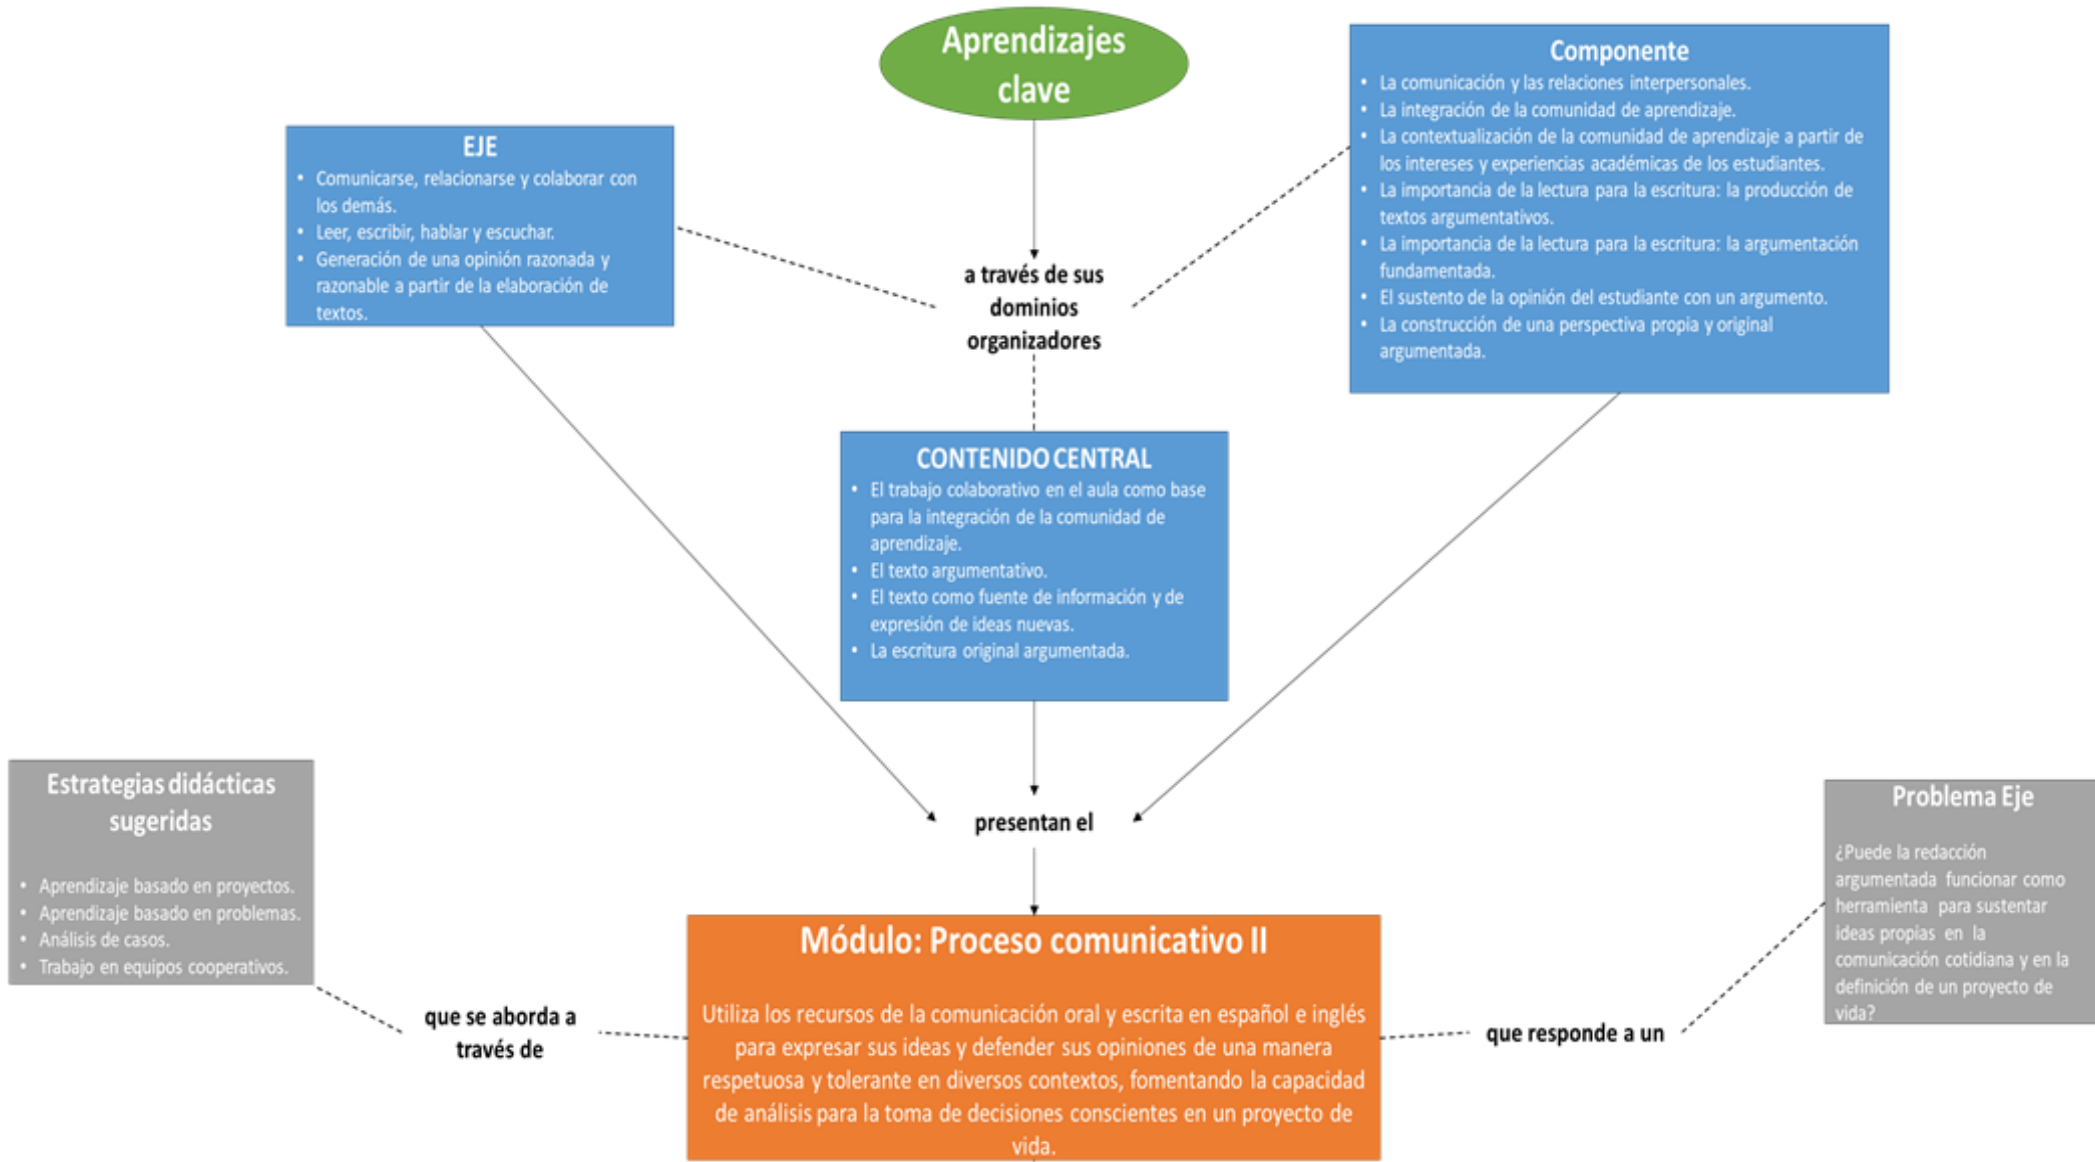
Aprendizajes clave

EJE
- Comunicarse, relacionarse y colaborar con los demás.
- Leer, escribir, hablar y escuchar.
- Generación de una opinión razonada y razonable a partir de la elaboración de textos.

Componente
- La comunicación y las relaciones interpersonales.
- La integración de la comunidad de aprendizaje.
- La contextualización de la comunidad de aprendizaje a partir de los intereses y experiencias académicas de los estudiantes.
- La importancia de la lectura para la escritura: la producción de textos argumentativos.
- La importancia de la lectura para la escritura: la argumentación fundamentada.
- El sustento de la opinión del estudiante con un argumento.
- La construcción de una perspectiva propia y original argumentada.

a través de sus dominios organizadores

CONTENIDO CENTRAL
- El trabajo colaborativo en el aula como base para la integración de la comunidad de aprendizaje.
- El texto argumentativo.
- El texto como fuente de información y de expresión de ideas nuevas.
- La escritura original argumentada.

presentan el

Estrategias didácticas sugeridas
- Aprendizaje basado en proyectos.
- Aprendizaje basado en problemas.
- Análisis de casos.
- Trabajo en equipos cooperativos.

que se aborda a través de

Módulo: Proceso comunicativo II

Utiliza los recursos de la comunicación oral y escrita en español e inglés para expresar sus ideas y defender sus opiniones de una manera respetuosa y tolerante en diversos contextos, fomentando la capacidad de análisis para la toma de decisiones conscientes en un proyecto de vida.

que responde a un

Problema Eje
¿Puede la redacción argumentada funcionar como herramienta para sustentar ideas propias en la comunicación cotidiana y en la definición de un proyecto de vida?